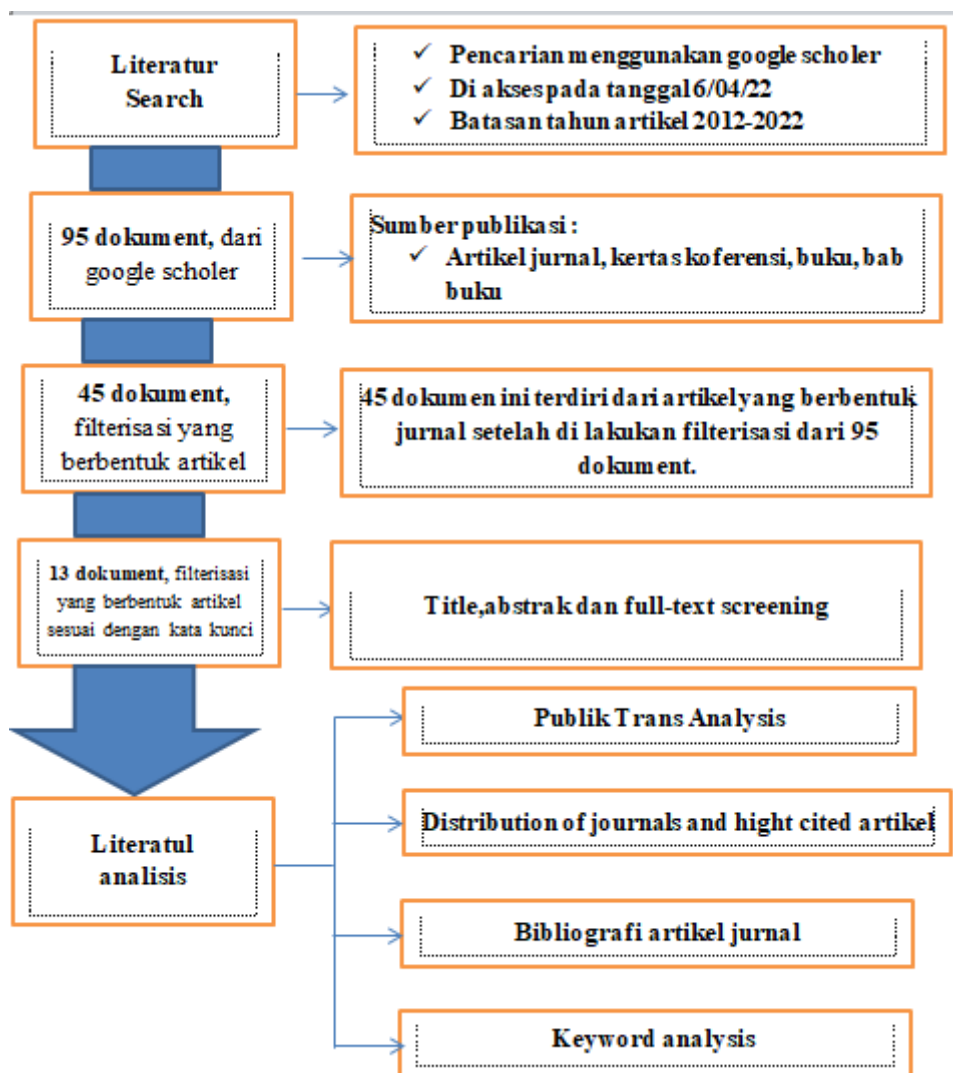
Literatur Search

✓ Pencarian menggunakan google scholer
✓ Di aksespada tanggal 6/04/22
✓ Batasan tahun artikel 2012-2022

95 dokument, dari google scholer

Sumber publikasi :
✓ Artikel jurnal, kertas koferensi, buku, bab buku

45 dokument, filterisasi yang berbentuk artikel

45 dokumen ini terdiri dari artikelyang berbentuk jurnal setelah di lakukan filterisasi dari 95 dokument.

13 dokument, filterisasi yang berbentuk artikel sesuai dengan kata kunci

Title,abstrak dan full-text screening

Literatul analisis

Publik Trans Analysis

Distribution of journals and hight cited artikel

Bibliografi artikel jurnal

Keyword analysis